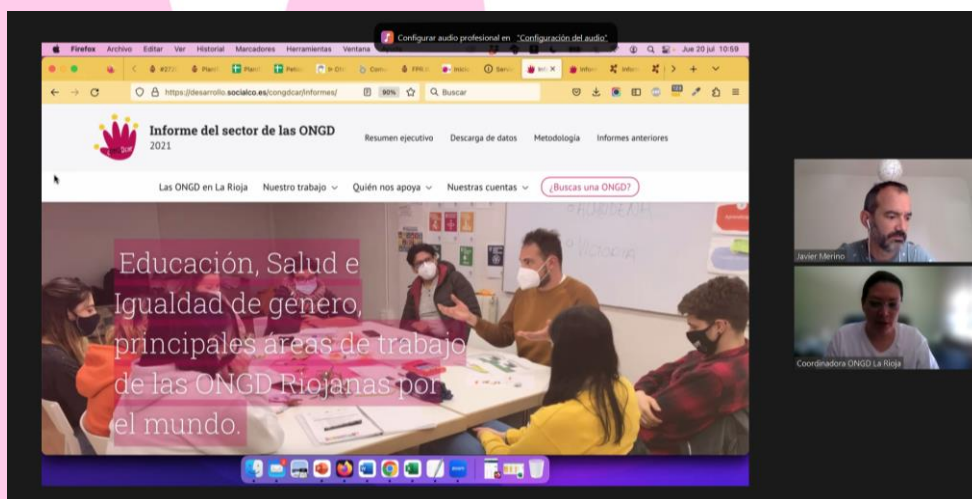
Configurar audio profesional en "Configuración del audio"

Firefox Archivo Editar Ver Historial Marcadores Herramientas Ventana

Jue 20 jul 10:59

https://desarrollo.socialco.es/congdcar/informes/ 90% Buscar

Informe del sector de las ONGD
2021

Resumen ejecutivo Descarga de datos Metodología Informes anteriores

Las ONGD en La Rioja Nuestro trabajo Quién nos apoya Nuestras cuentas ¿Buscas una ONGD?

Educación, Salud e Igualdad de género, principales áreas de trabajo de las ONGD Riojanas por el mundo.

Javier Merino

Coordinadora ONGD La Rioja